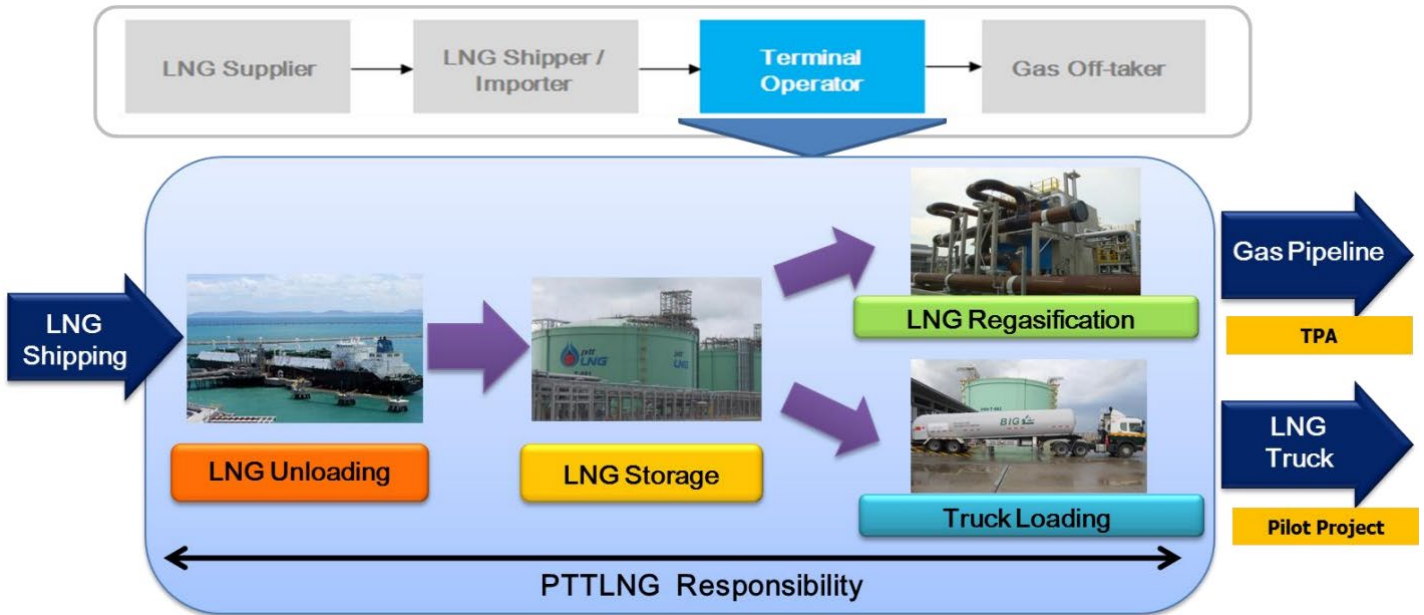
LNG Supplier
LNG Shipper / Importer
Terminal Operator
Gas Off-taker

LNG Shipping

LNG Unloading

ptt LNG

LNG Storage

LNG Regasification

BIG

Truck Loading

Gas Pipeline
TPA

LNG Truck
Pilot Project

PTTLNG Responsibility